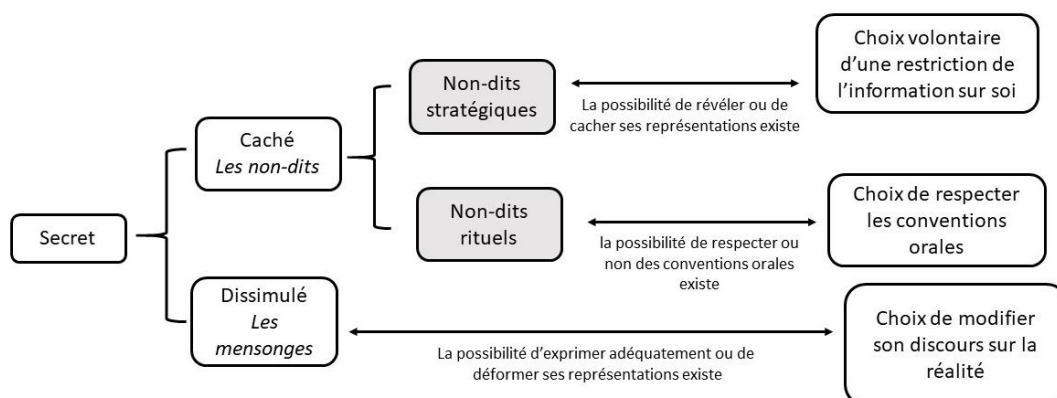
Secret

Caché
*Les non-dits*

Non-dits stratégiques

La possibilité de révéler ou de cacher ses représentations existe

Choix volontaire d'une restriction de l'information sur soi

Non-dits rituels

la possibilité de respecter ou non des conventions orales existe

Choix de respecter les conventions orales

Dissimulé
*Les mensonges*

La possibilité d'exprimer adéquatement ou de déformer ses représentations existe

Choix de modifier son discours sur la réalité